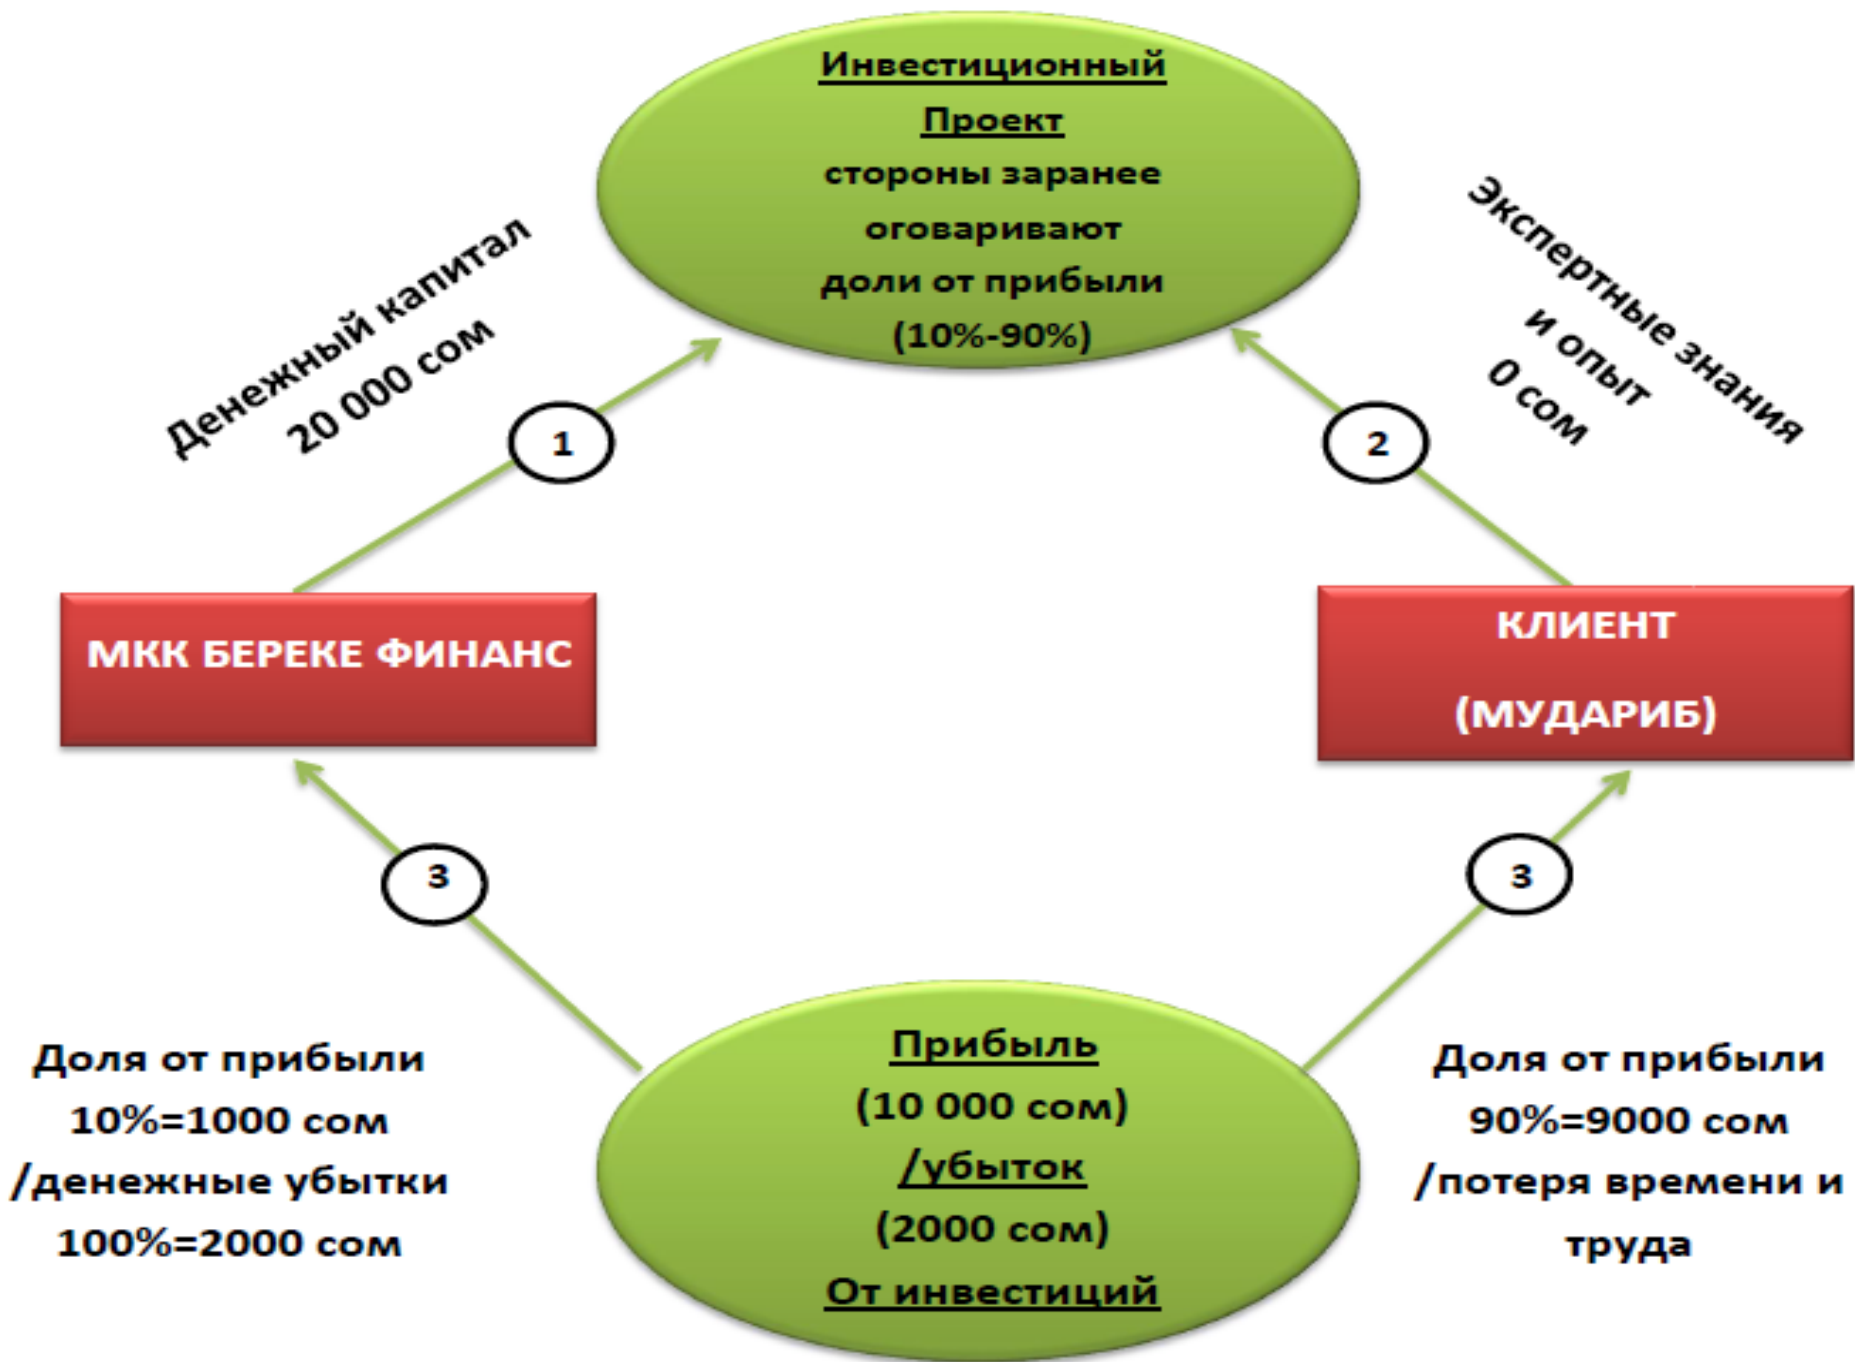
Инвестиционный Проект
стороны заранее оговаривают доли от прибыли (10%-90%)

Денежный капитал
20 000 сом

1

Экспертные знания
и опыт
0 сом

2

МКК БЕРЕКЕ ФИНАНС

КЛИЕНТ
(МУДАРИБ)

3

3

Доля от прибыли
10%=1000 сом
/денежные убытки
100%=2000 сом

Прибыль
(10 000 сом)
/убыток
(2000 сом)
От инвестиций

Доля от прибыли
90%=9000 сом
/потеря времени и труда